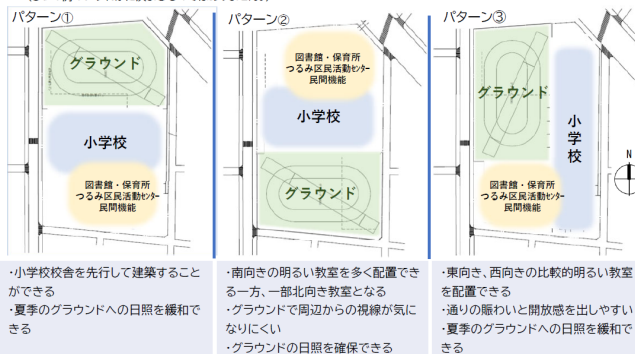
パターン①

グラウンド

小学校

図書館・保育所
つるみ区民活動センター
民間機能

・小学校校舎を先行して建築することができる
・夏季のグラウンドへの日照を緩和できる

パターン②

図書館・保育所
つるみ区民活動センター
民間機能

小学校

グラウンド

・南向きの明るい教室を多く配置できる一方、一部北向き教室となる
・グラウンドで周辺からの視線が気になりにくい
・グラウンドの日照を確保できる

パターン③

グラウンド

小学校

図書館・保育所
つるみ区民活動センター
民間機能

N

・東向き、西向きの比較的明るい教室を配置できる
・通りの賑わいと開放感を出しやすい
・夏季のグラウンドへの日照を緩和できる